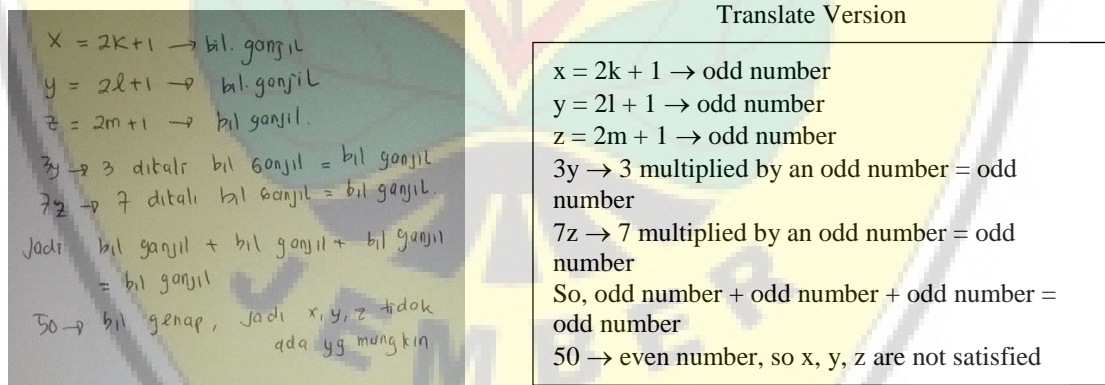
$x = 2k+1 \rightarrow$ bil. ganjil
$y = 2l+1 \rightarrow$ bil. ganjil
$z = 2m+1 \rightarrow$ bil ganjil.
$3y \rightarrow 3$ dikali bil Ganjil = bil ganjil
$7z \rightarrow 7$ dikali bil Ganjil = bil ganjil.
Jadi bil ganjil + bil ganjil + bil ganjil = bil ganjil
$50 \rightarrow$ bil genap, Jadi x, y, z tidak ada yg mungkin

Translate Version

$x = 2k + 1 \rightarrow$ odd number
$y = 2l + 1 \rightarrow$ odd number
$z = 2m + 1 \rightarrow$ odd number
$3y \rightarrow 3$ multiplied by an odd number = odd number
$7z \rightarrow 7$ multiplied by an odd number = odd number
So, odd number + odd number + odd number = odd number
$50 \rightarrow$ even number, so x, y, z are not satisfied